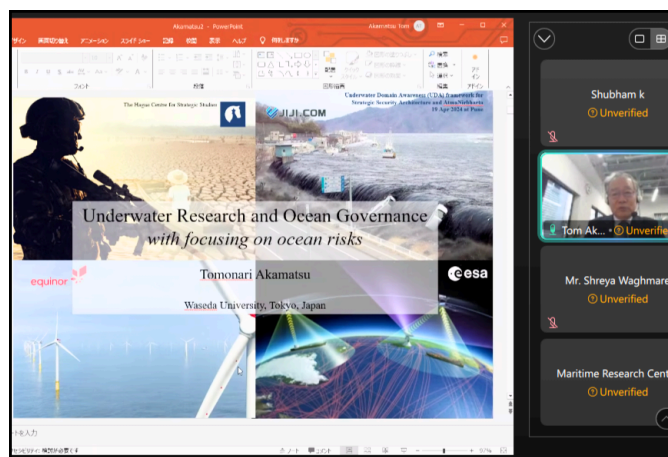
Akamatsu2 - PowerPoint

Akamatsu Tom

ザイン 画面切り替え アニメーション スライドショー 記録 校閲 表示 ヘルプ 何をしますか

フォント 段落 図形描画 編集 アドイン

The Hague Centre for Strategic Studies

JIJI.COM

Underwater Domain Awareness (UDA) Framework for Strategic Security Architecture and AtmaNirbharta
19 Apr 2024 at Pune

Underwater Research and Ocean Governance
with focusing on ocean risks

Tomonari Akamatsu

Waseda University, Tokyo, Japan

equinor

esa

ートを入力

Shubham k
Unverified

Tom Ak...
Unverified

Mr. Shreya Waghmare
Unverified

Maritime Research Cent
Unverified